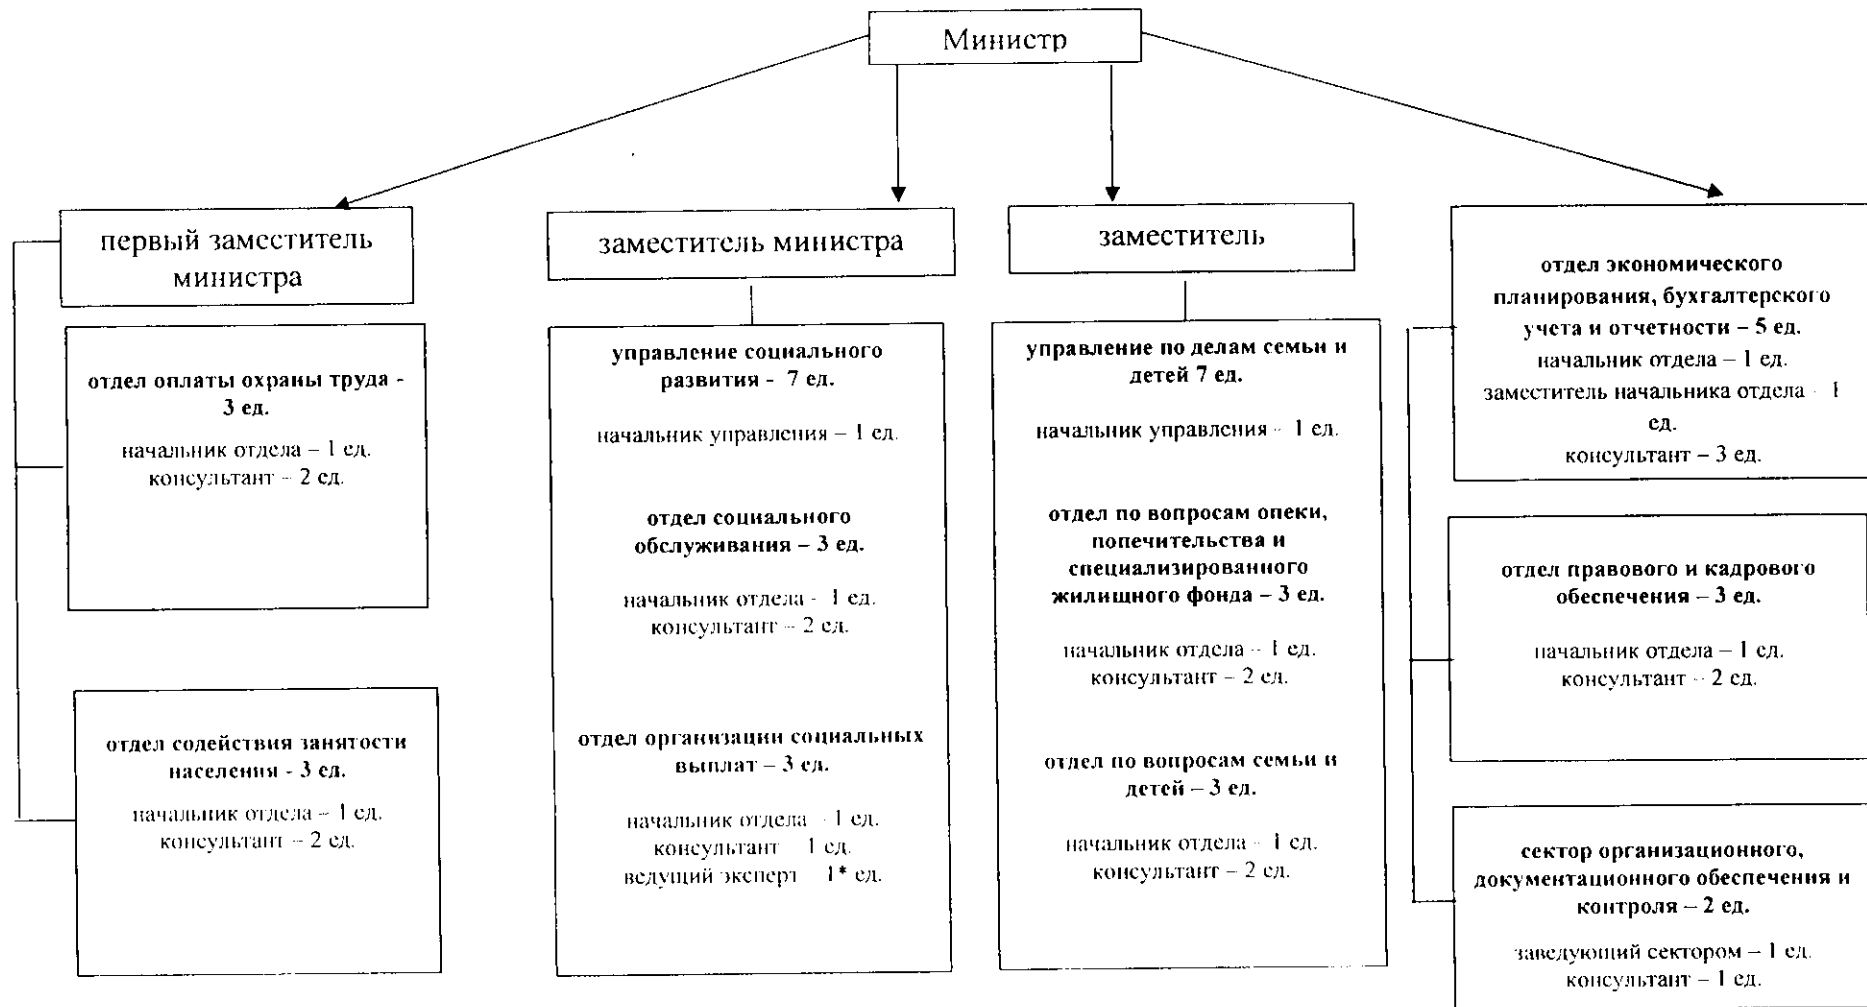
Министр

первый заместитель министра

отдел оплаты охраны труда - 3 ед.

начальник отдела – 1 ед.
консультант – 2 ед.

отдел содействия занятости населения - 3 ед.

начальник отдела – 1 ед.
консультант – 2 ед.

заместитель министра

управление социального развития - 7 ед.

начальник управления – 1 ед.

отдел социального обслуживания – 3 ед.

начальник отдела - 1 ед.
консультант – 2 ед.

отдел организации социальных выплат – 3 ед.

начальник отдела – 1 ед.
консультант 1 ед.
ведущий эксперт 1* ед.

заместитель

управление по делам семьи и детей 7 ед.

начальник управления – 1 ед.

отдел по вопросам опеки, попечительства и специализированного жилищного фонда – 3 ед.

начальник отдела – 1 ед.
консультант – 2 ед.

отдел по вопросам семьи и детей – 3 ед.

начальник отдела – 1 ед.
консультант – 2 ед.

отдел экономического планирования, бухгалтерского учета и отчетности – 5 ед.
начальник отдела – 1 ед.
заместитель начальника отдела – 1 ед.
консультант – 3 ед.

отдел правового и кадрового обеспечения – 3 ед.

начальник отдела – 1 ед.
консультант – 2 ед.

сектор организационного, документационного обеспечения и контроля – 2 ед.

заведующий сектором – 1 ед.
консультант – 1 ед.